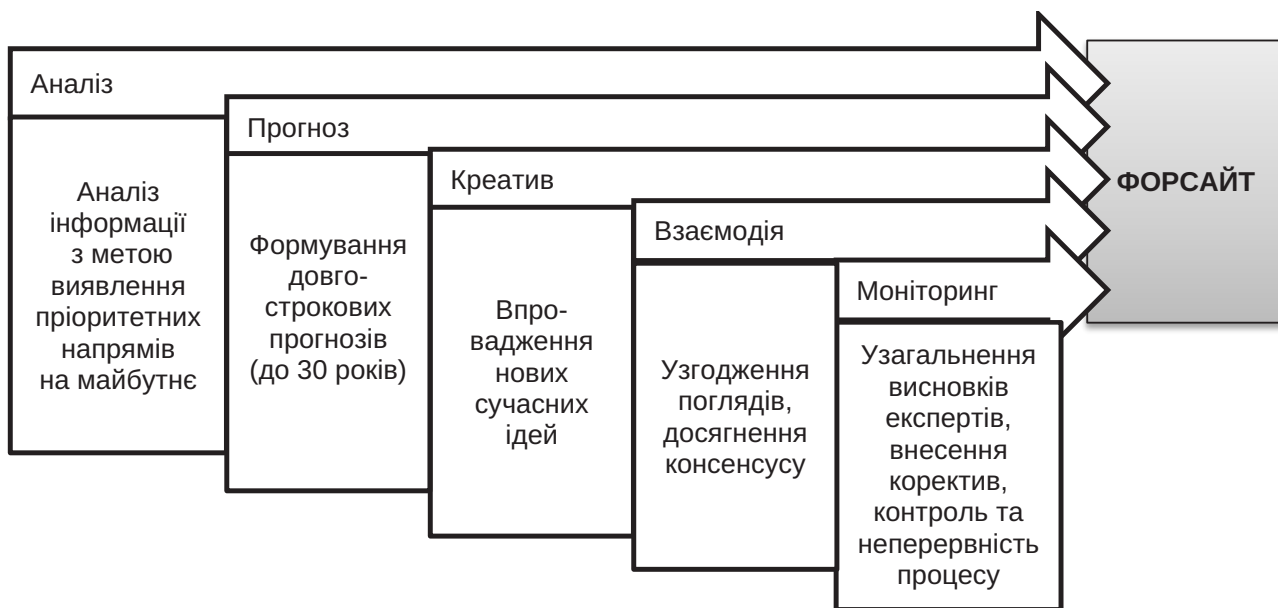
Аналіз

Аналіз інформації з метою виявлення пріоритетних напрямів на майбутнє

Прогноз

Формування довгострокових прогнозів (до 30 років)

Креатив

Впровадження нових сучасних ідей

Взаємодія

Узгодження поглядів, досягнення консенсусу

Моніторинг

Узагальнення висновків експертів, внесення коректив, контроль та неперервність процесу

ФОРСАЙТ